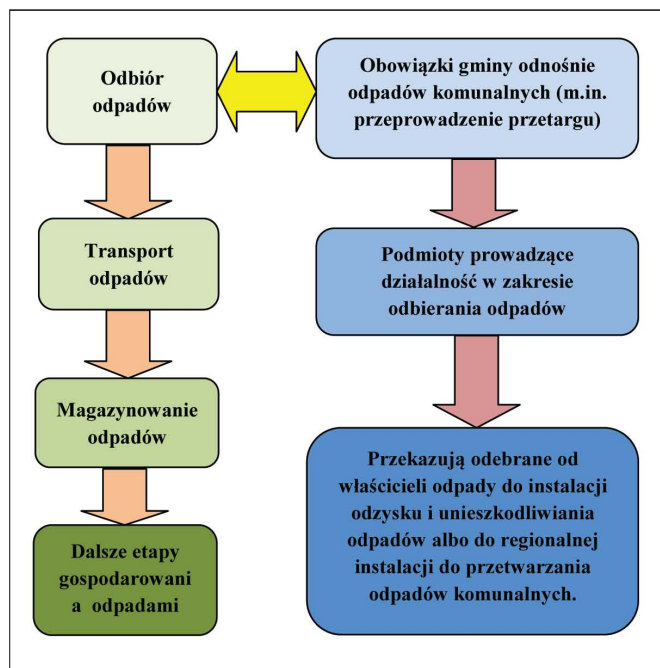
Odbiór odpadów

Obowiązki gminy odnośnie odpadów komunalnych (m.in. przeprowadzenie przetargu)

Transport odpadów

Podmioty prowadzące działalność w zakresie odbierania odpadów

Magazynowanie odpadów

Przekazują odebrane od właścicieli odpady do instalacji odzysku i unieszkodliwiania odpadów albo do regionalnej instalacji do przetwarzania odpadów komunalnych.

Dalsze etapy gospodarowani a odpadami